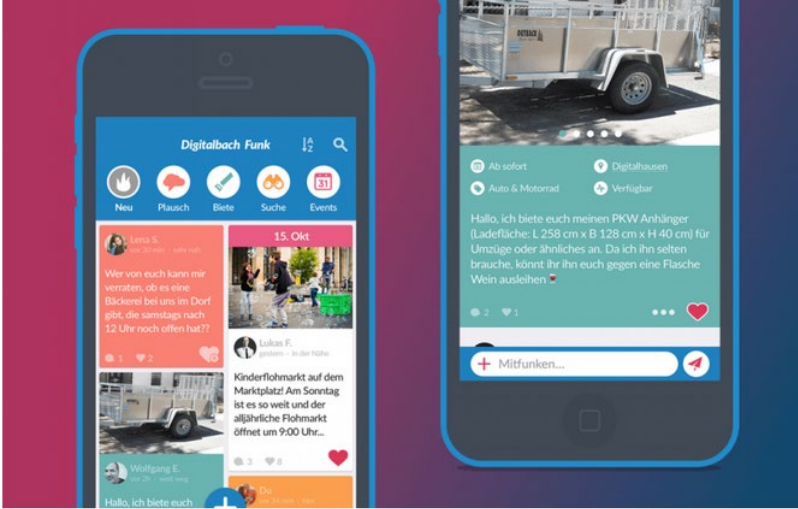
Digitalbach Funk

Neu
Plausch
Biete
Suche
Events

Lena S.
vor 20 min · sehr nah

Wer von euch kann mir verraten, ob es eine Bäckerei bei uns im Dorf gibt, die samstags nach 12 Uhr noch offen hat??

1 2

15. Okt

Lukas F.
gestern · in der Nähe

Kinderflohmarkt auf dem Marktplatz! Am Sonntag ist es so weit und der alljährliche Flohmarkt öffnet um 9:00 Uhr...

3 8

Wolfgang E.
vor 2h · weit weg

Hallo, ich biete euch

Da
vor 20 min · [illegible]

Ab sofort
Digitalhausen
Auto & Motorrad
Verfügbar

Hallo, ich biete euch meinen PKW Anhänger (Ladefläche: L 258 cm x B 128 cm x H 40 cm) für Umzüge oder ähnliches an. Da ich ihn selten brauche, könnt ihr ihn euch gegen eine Flasche Wein ausleihen 🍷

2 1

Mitfunken...